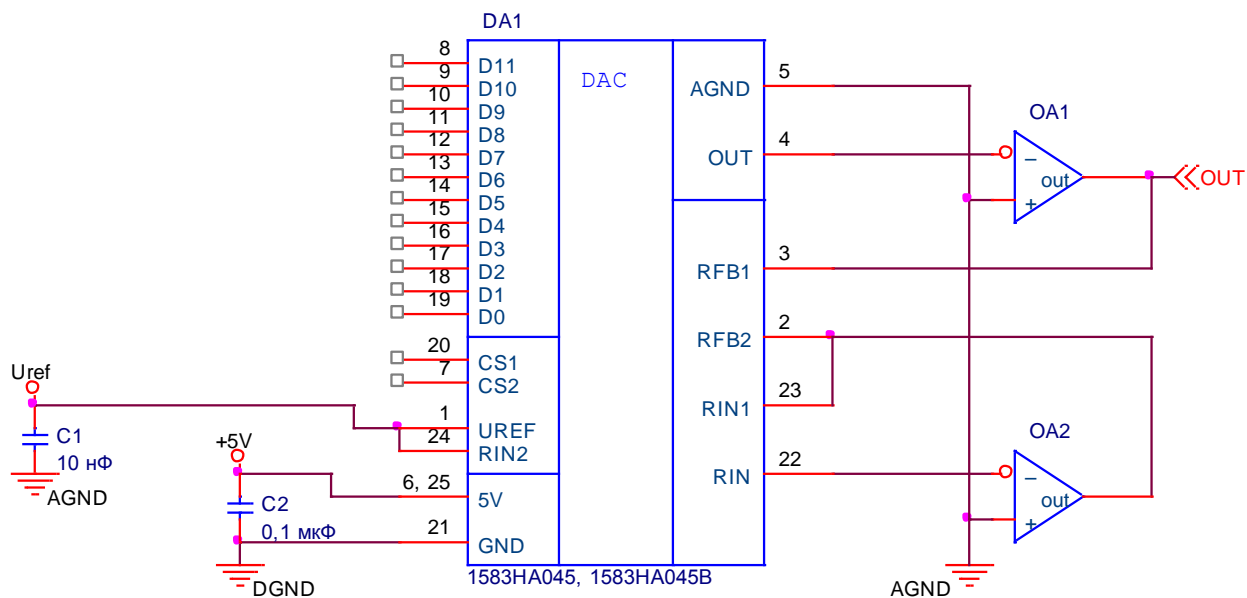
DA1

8 D11
9 D10
10 D9
11 D8
12 D7
13 D6
14 D5
15 D4
16 D3
17 D2
18 D1
19 D0

DAC

AGND 5
OUT 4
RFB1 3
RFB2 2
RIN1 23
RIN 22

20 CS1
7 CS2
1 UREF
24 RIN2
6, 25 5V
21 GND

OA1
–
out
+
OUT

OA2
–
out
+

Uref
C1
10 нФ
AGND

+5V
C2
0,1 мкФ
DGND

1583НА045, 1583НА045В

AGND